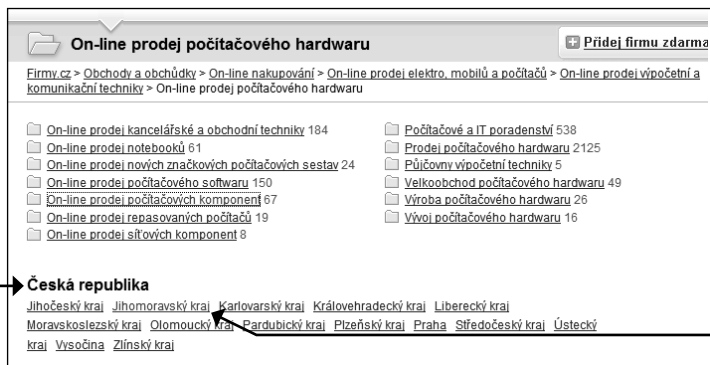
On-line prodej počítačového hardwaru

Přidej firmu zdarma

Firmy.cz > Obchody a obchůdky > On-line nakupování > On-line prodej elektro, mobilů a počítačů > On-line prodej výpočetní a komunikační techniky > On-line prodej počítačového hardwaru

On-line prodej kancelářské a obchodní techniky 184
On-line prodej notebooků 61
On-line prodej nových značkových počítačových sestav 24
On-line prodej počítačového softwaru 150
On-line prodej počítačových komponent 67
On-line prodej repasovaných počítačů 19
On-line prodej síťových komponent 8

Počítačové a IT poradenství 538
Prodej počítačového hardwaru 2125
Půjčovny výpočetní techniky 5
Velkoobchod počítačového hardwaru 49
Výroba počítačového hardwaru 26
Vývoj počítačového hardwaru 16

Česká republika

Jihočeský kraj Jihomoravský kraj Karlovarský kraj Královehradecký kraj Liberecký kraj Moravskoslezský kraj Olomoucký kraj Pardubický kraj Plzeňský kraj Praha Středočeský kraj Ústecký kraj Vysočina Zlínský kraj